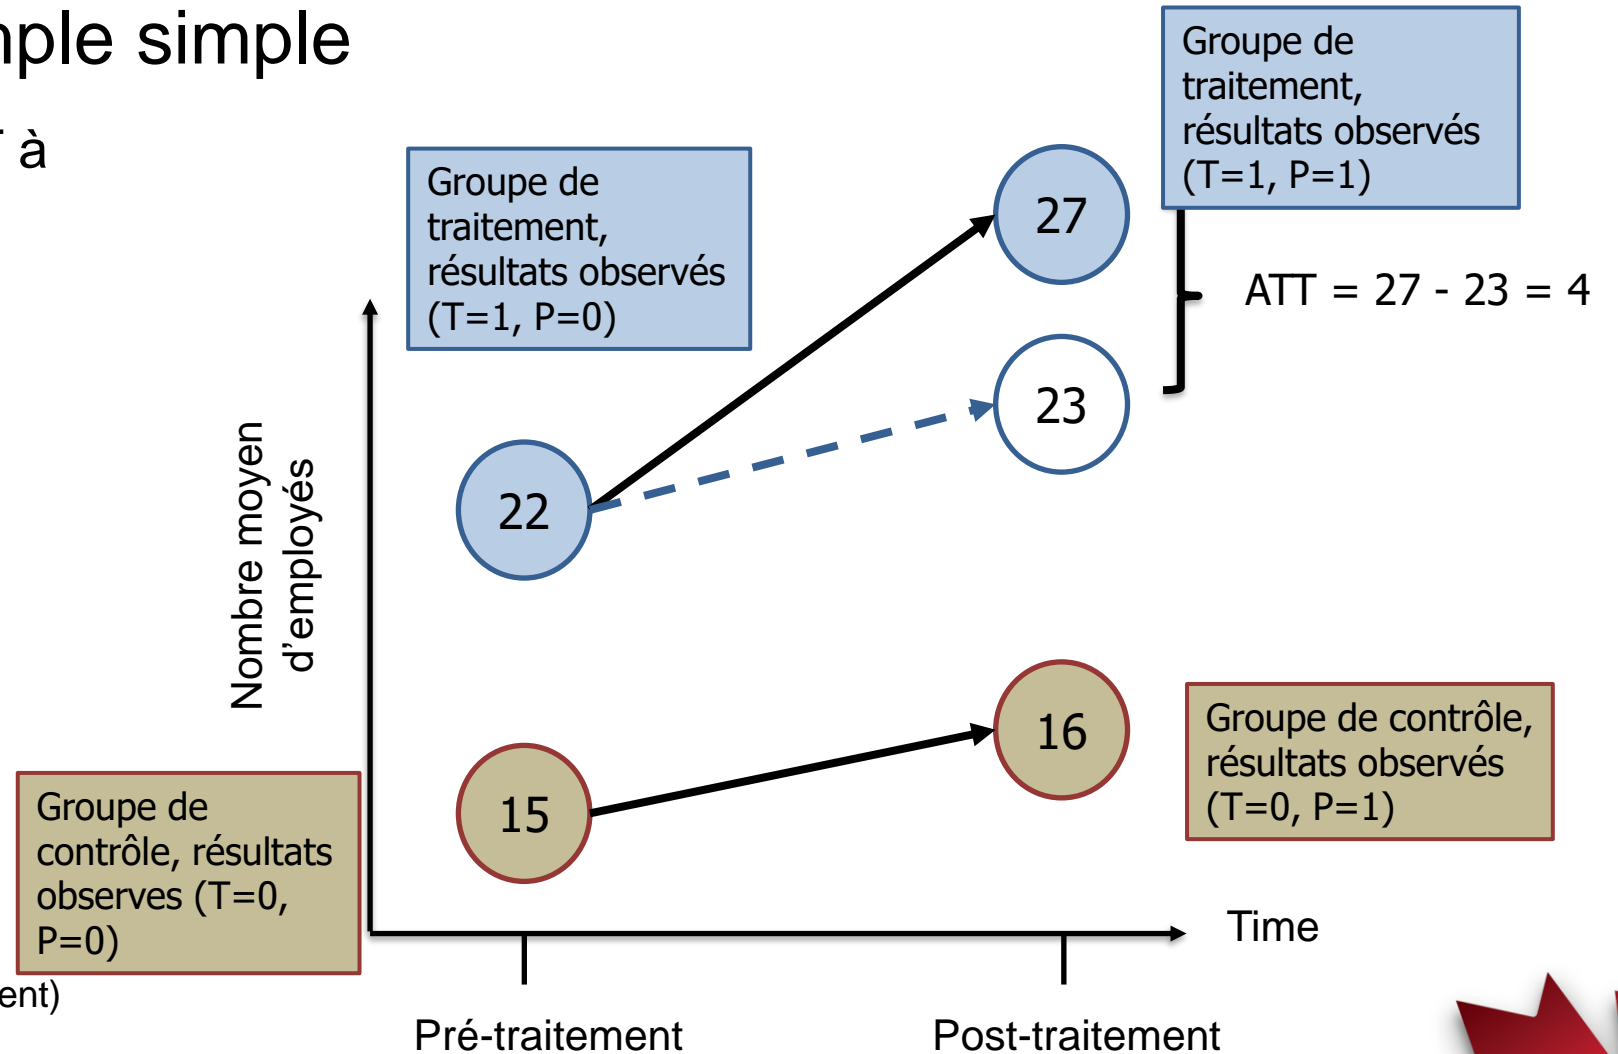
mple simple

r à

Groupe de traitement, résultats observés (T=1, P=1)

Groupe de traitement, résultats observés (T=1, P=0)

27

ATT = 27 - 23 = 4

23

Nombre moyen d'employés

22

16

Groupe de contrôle, résultats observés (T=0, P=1)

15

Groupe de contrôle, résultats observes (T=0, P=0)

Time

ent)

Pré-traitement

Post-traitement